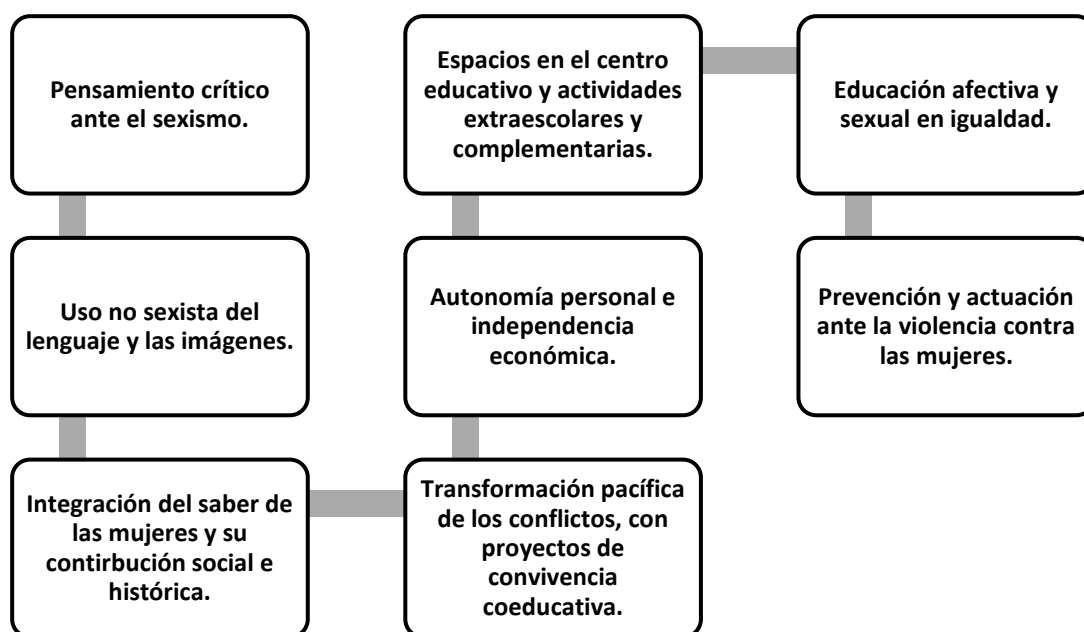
Pensamiento crítico ante el sexismo.

Uso no sexista del lenguaje y las imágenes.

Integración del saber de las mujeres y su contirbución social e histórica.

Transformación pacífica de los conflictos, con proyectos de convivencia coeducativa.

Autonomía personal e independencia económica.

Espacios en el centro educativo y actividades extraescolares y complementarias.

Educación afectiva y sexual en igualdad.

Prevención y actuación ante la violencia contra las mujeres.